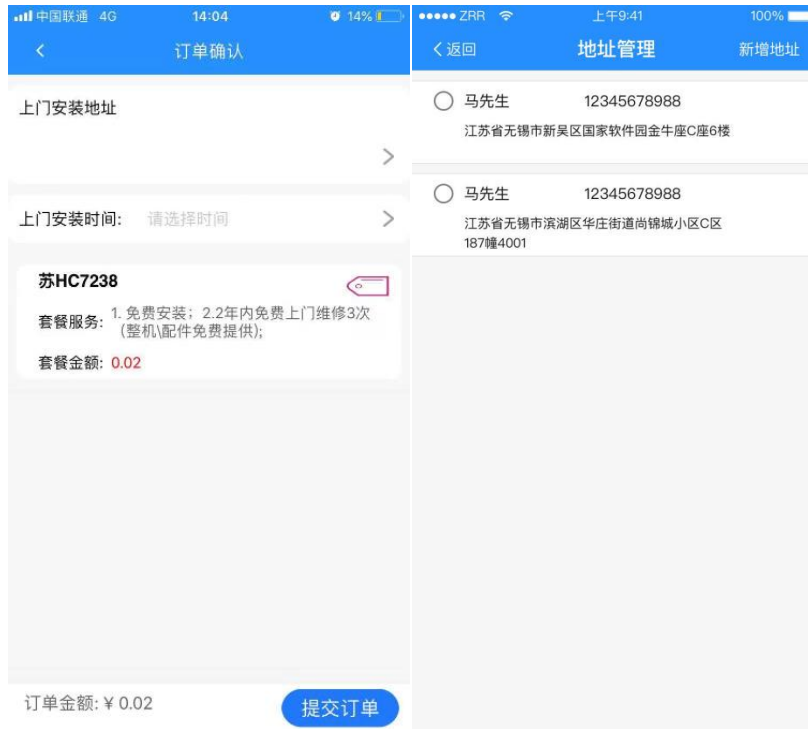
中国联通 4G 14:04 14%

订单确认

上门安装地址

上门安装时间: 请选择时间

苏HC7238

套餐服务: 1. 免费安装；2.2年内免费上门维修3次（整机\配件免费提供）;

套餐金额: 0.02

订单金额: ¥ 0.02

提交订单

ZRR 上午9:41 100%

返回 地址管理 新增地址

马先生 12345678988

江苏省无锡市新吴区国家软件园金牛座C座6楼

马先生 12345678988

江苏省无锡市滨湖区华庄街道尚锦城小区C区187幢4001